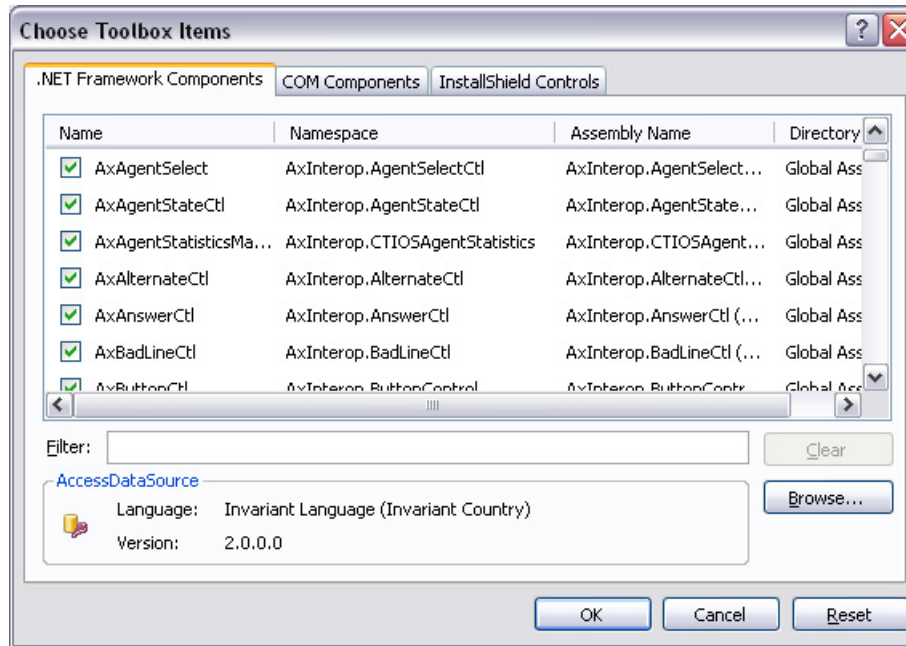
Choose Toolbox Items

.NET Framework Components | COM Components | InstallShield Controls

| Name | Namespace | Assembly Name | Directory |
|---|---|---|---|
| AxAgentSelect | AxInterop.AgentSelectCtl | AxInterop.AgentSelect… | Global Ass |
| AxAgentStateCtl | AxInterop.AgentStateCtl | AxInterop.AgentState… | Global Ass |
| AxAgentStatisticsMa… | AxInterop.CTIOSAgentStatistics | AxInterop.CTIOSAgent… | Global Ass |
| AxAlternateCtl | AxInterop.AlternateCtl | AxInterop.AlternateCtl… | Global Ass |
| AxAnswerCtl | AxInterop.AnswerCtl | AxInterop.AnswerCtl (… | Global Ass |
| AxBadLineCtl | AxInterop.BadLineCtl | AxInterop.BadLineCtl (… | Global Ass |
| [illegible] | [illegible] | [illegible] | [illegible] |

Filter:

Clear

AccessDataSource

Language: Invariant Language (Invariant Country)

Version: 2.0.0.0

Browse…

OK

Cancel

Reset